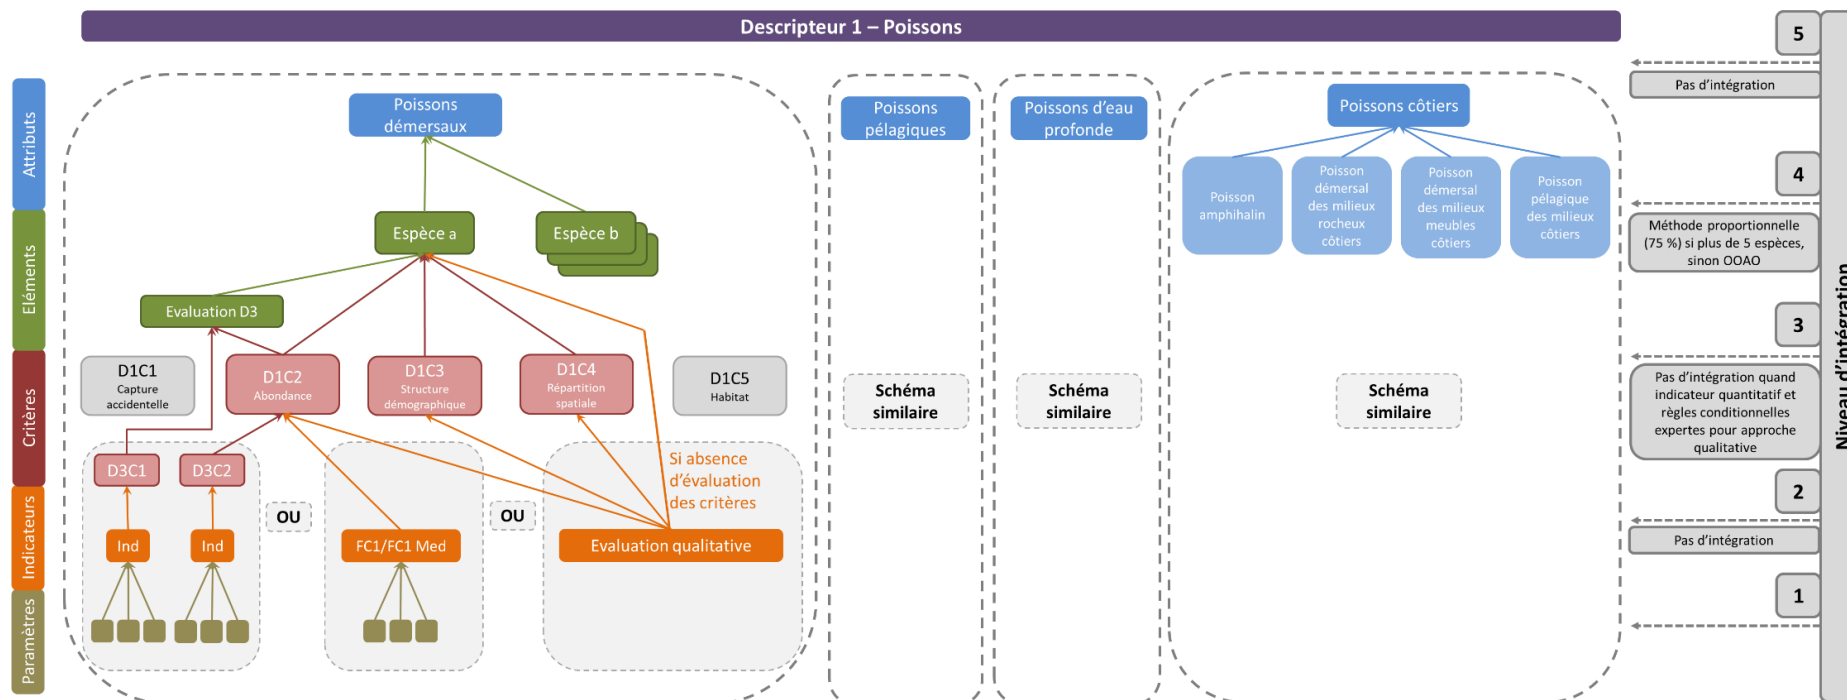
Descripteur 1 – Poissons

Attributs
Eléments
Critères
Indicateurs
Paramètres

Poissons démersaux

Espèce a
Espèce b

Evaluation D3

D1C1
Capture accidentelle

D1C2
Abondance

D1C3
Structure démographique

D1C4
Répartition spatiale

D1C5
Habitat

D3C1
D3C2

OU

Ind
Ind

FC1/FC1 Med

OU

Si absence d'évaluation des critères

Evaluation qualitative

Poissons pélagiques

Schéma similaire

Poissons d'eau profonde

Schéma similaire

Poissons côtiers

Poisson amphihalin

Poisson démersal des milieux rocheux côtiers

Poisson démersal des milieux meubles côtiers

Poisson pélagique des milieux côtiers

Schéma similaire

5
Pas d'intégration
4
Méthode proportionnelle (75 %) si plus de 5 espèces, sinon OOAO
3
Pas d'intégration quand indicateur quantitatif et règles conditionnelles expertes pour approche qualitative
2
Pas d'intégration
1

Niveau d'intégration